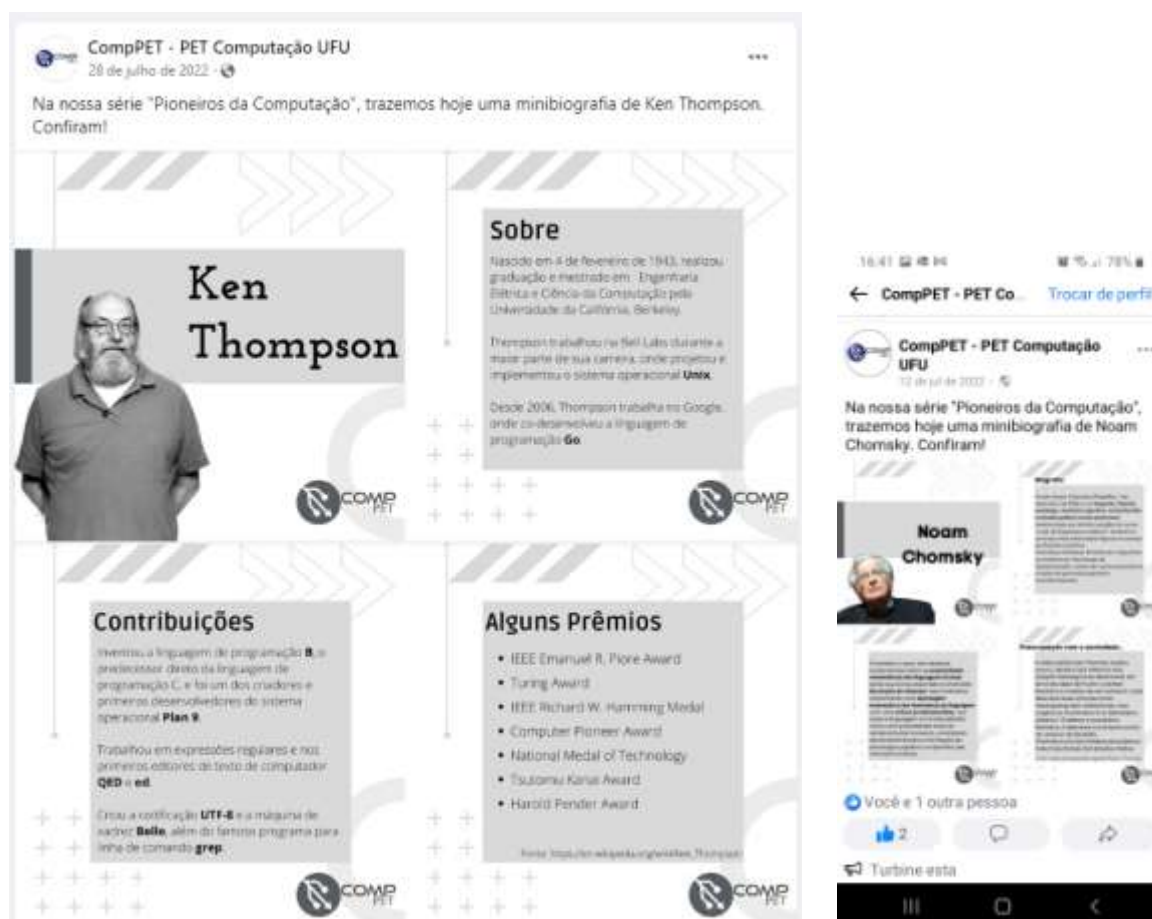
CompPET - PET Computação UFU
28 de julho de 2022 ·

Na nossa série "Pioneiros da Computação", trazemos hoje uma minibiografia de Ken Thompson. Confiram!

Ken Thompson

COMP PET

Sobre

Nascido em 4 de fevereiro de 1943, realizou graduação e mestrado em Engenharia Elétrica e Ciência da Computação pela Universidade da Califórnia, Berkeley.

Thompson trabalhou na Bell Labs durante a maior parte de sua carreira, onde projetou e implementou o sistema operacional Unix.

Desde 2006, Thompson trabalha no Google, onde co-desenvolveu a linguagem de programação Go.

COMP PET

Contribuições

Inventou a linguagem de programação B, o predecessor direto da linguagem de programação C, e foi um dos criadores e primeiros desenvolvedores do sistema operacional Plan 9.

Trabalhou em expressões regulares e nos primeiros editores de texto de computador QED e ed.

Criou a codificação UTF-8 e a máquina de xadrez Belle, além do famoso programa para linha de comando grep.

COMP PET

Alguns Prêmios

• IEEE Emanuel R. Piore Award
• Turing Award
• IEEE Richard W. Hamming Medal
• Computer Pioneer Award
• National Medal of Technology
• Tsutomu Kanai Award
• Harold Pender Award

Fonte: https://en.wikipedia.org/wiki/Ken_Thompson

COMP PET

16:41 78%

← CompPET - PET Co... Trocar de perfil

CompPET - PET Computação UFU
12 de jul de 2022 ·

Na nossa série "Pioneiros da Computação", trazemos hoje uma minibiografia de Noam Chomsky. Confiram!

Noam Chomsky

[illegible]

Você e 1 outra pessoa

2

Turbine esta